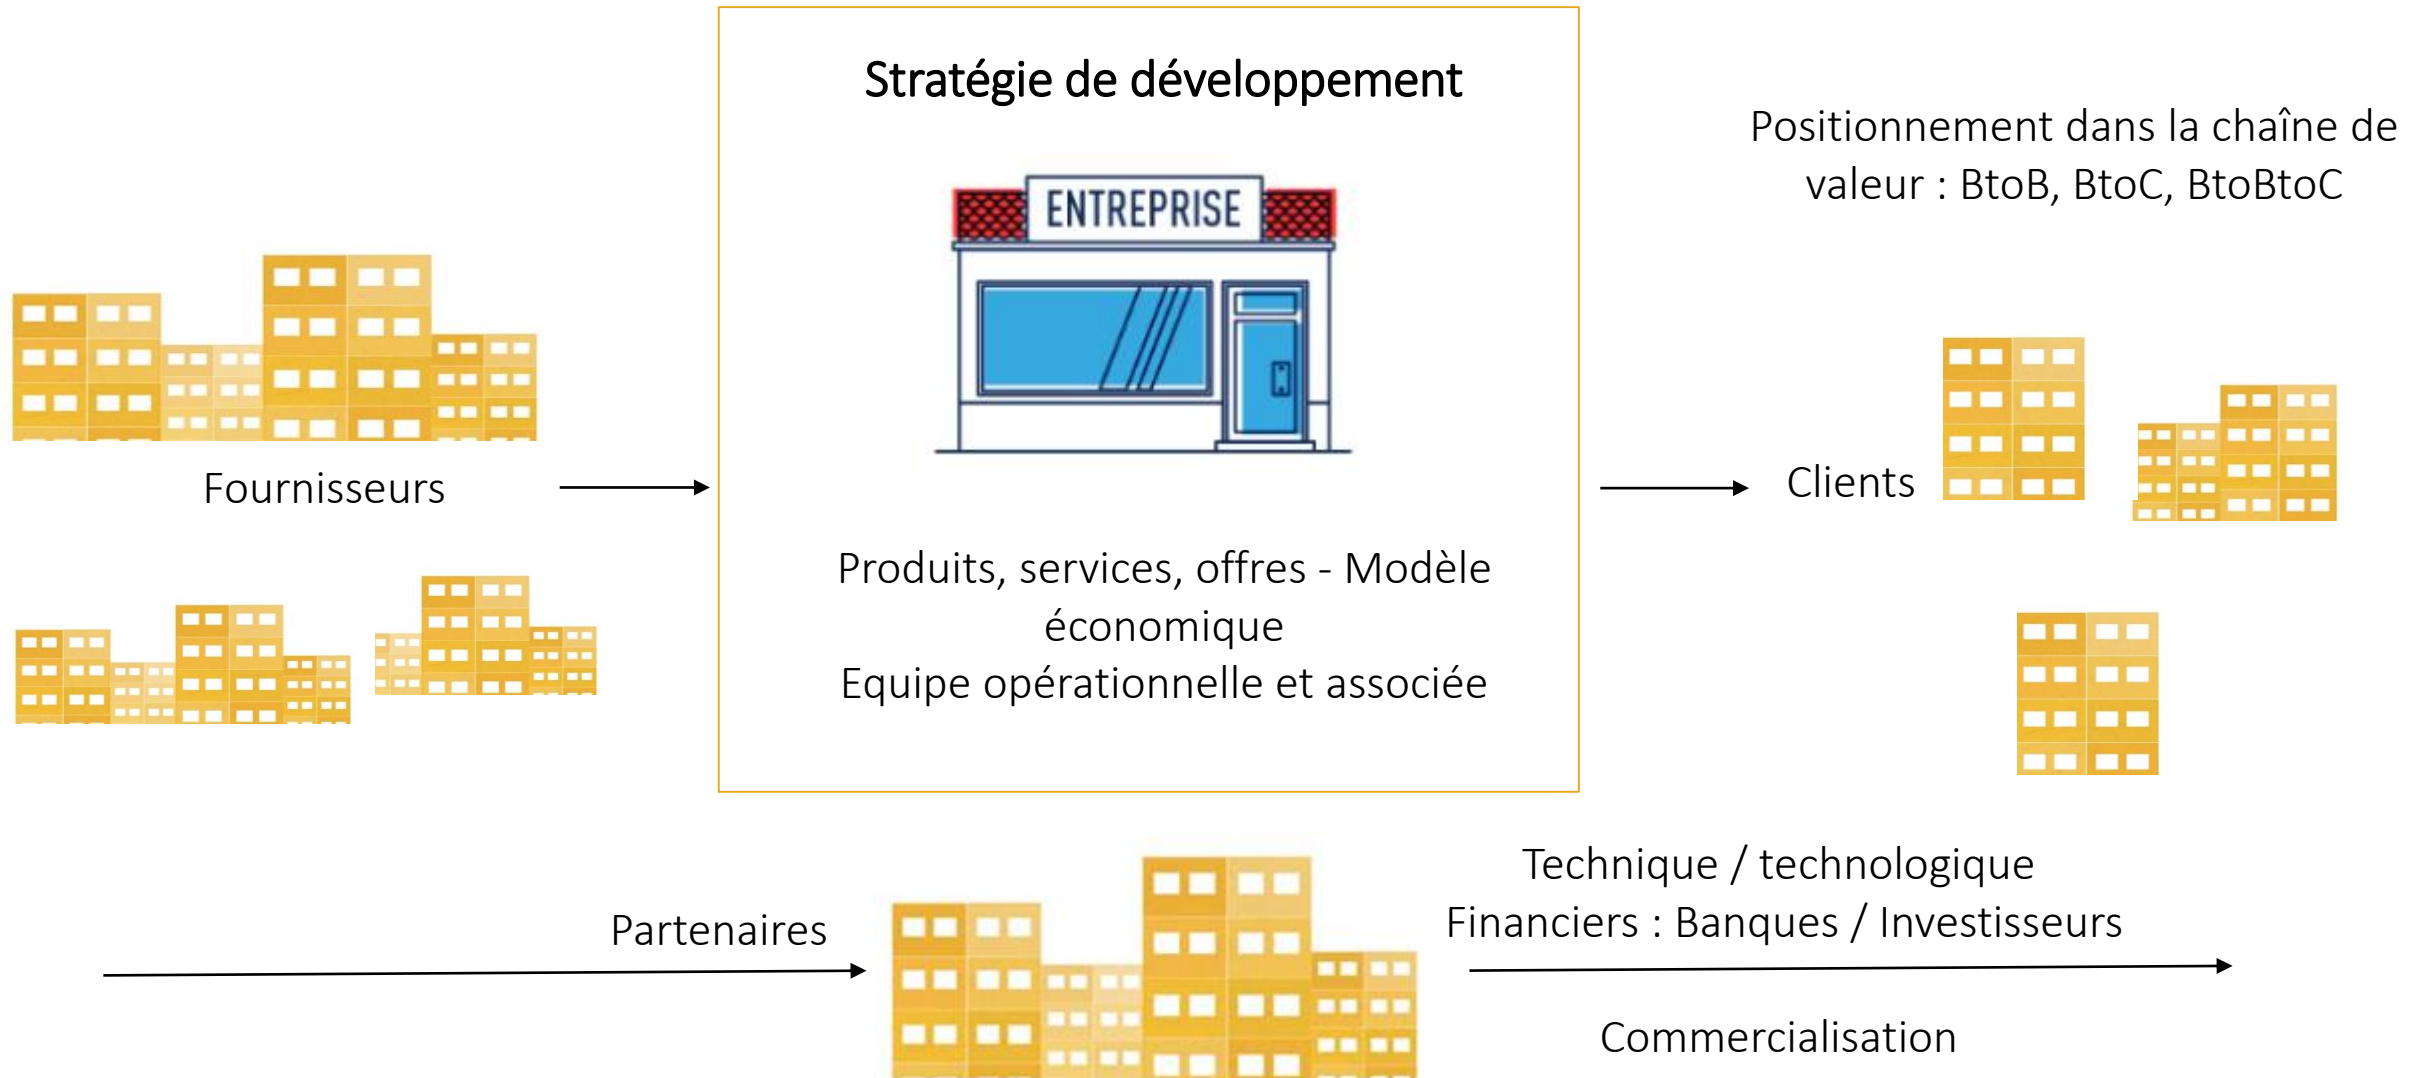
Stratégie de développement

ENTREPRISE

Produits, services, offres - Modèle économique
Equipe opérationnelle et associée

Positionnement dans la chaîne de valeur : BtoB, BtoC, BtoBtoC

Fournisseurs

Clients

Partenaires

Technique / technologique
Financiers : Banques / Investisseurs

Commercialisation